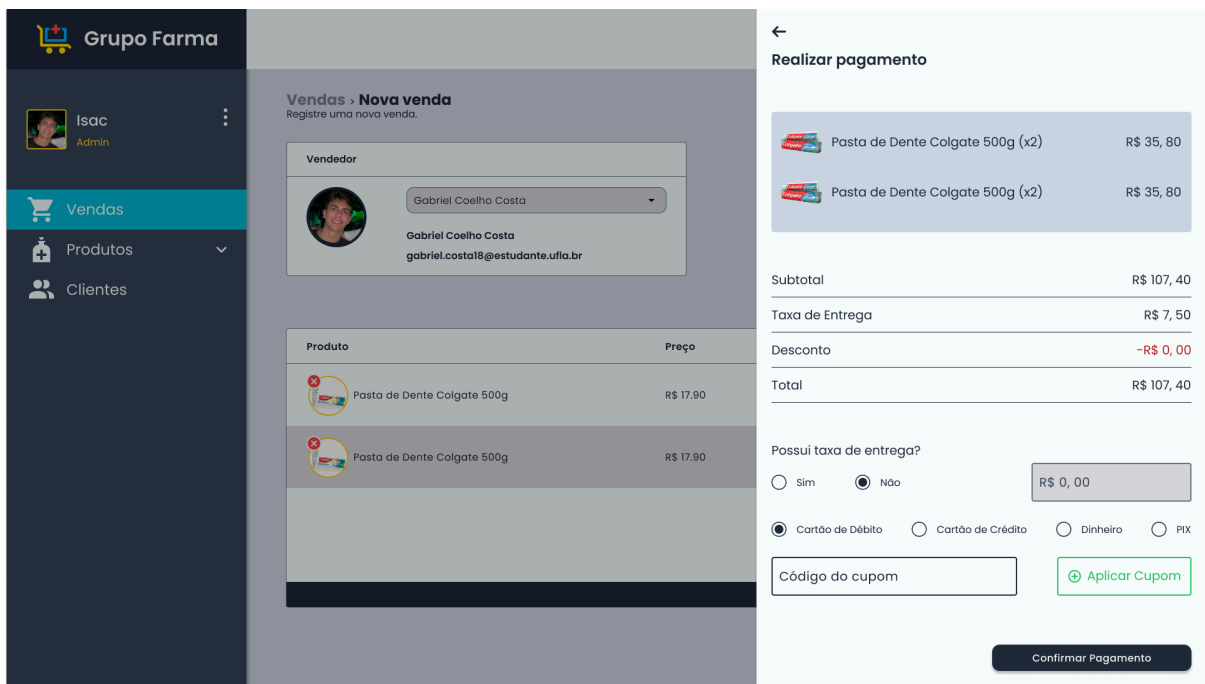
Grupo Farma

Isac
Admin

Vendas
Produtos
Clientes

Vendas › Nova venda
Registre uma nova venda.

Vendedor

Gabriel Coelho Costa

Gabriel Coelho Costa
gabriel.costa18@estudante.ufla.br

| Produto | Preço |
|---|---|
| Pasta de Dente Colgate 500g | R$ 17.90 |
| Pasta de Dente Colgate 500g | R$ 17.90 |

←
Realizar pagamento

Pasta de Dente Colgate 500g (x2) R$ 35, 80
Pasta de Dente Colgate 500g (x2) R$ 35, 80

| | |
|---|---|
| Subtotal | R$ 107, 40 |
| Taxa de Entrega | R$ 7, 50 |
| Desconto | -R$ 0, 00 |
| Total | R$ 107, 40 |

Possui taxa de entrega?
Sim Não R$ 0, 00

Cartão de Débito Cartão de Crédito Dinheiro PIX

Código do cupom
Aplicar Cupom

Confirmar Pagamento